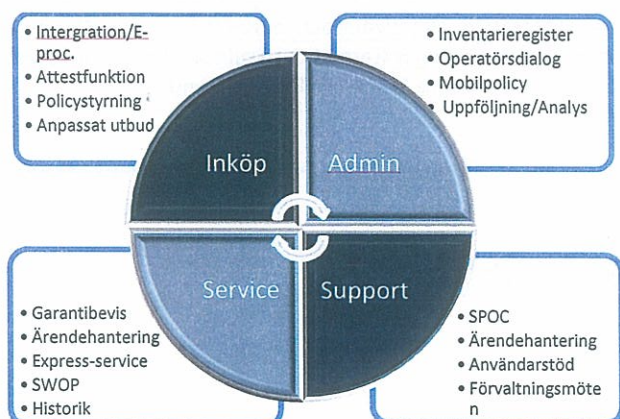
• Intergration/E-proc.
• Attestfunktion
• Policystyrning
• Anpassat utbud

• Inventarieregister
• Operatörsdialog
• Mobilpolicy
• Uppföljning/Analys

Inköp

Admin

Service

Support

• Garantibevis
• Ärendehantering
• Express-service
• SWOP
• Historik

• SPOC
• Ärendehantering
• Användarstöd
• Förvaltningsmöten